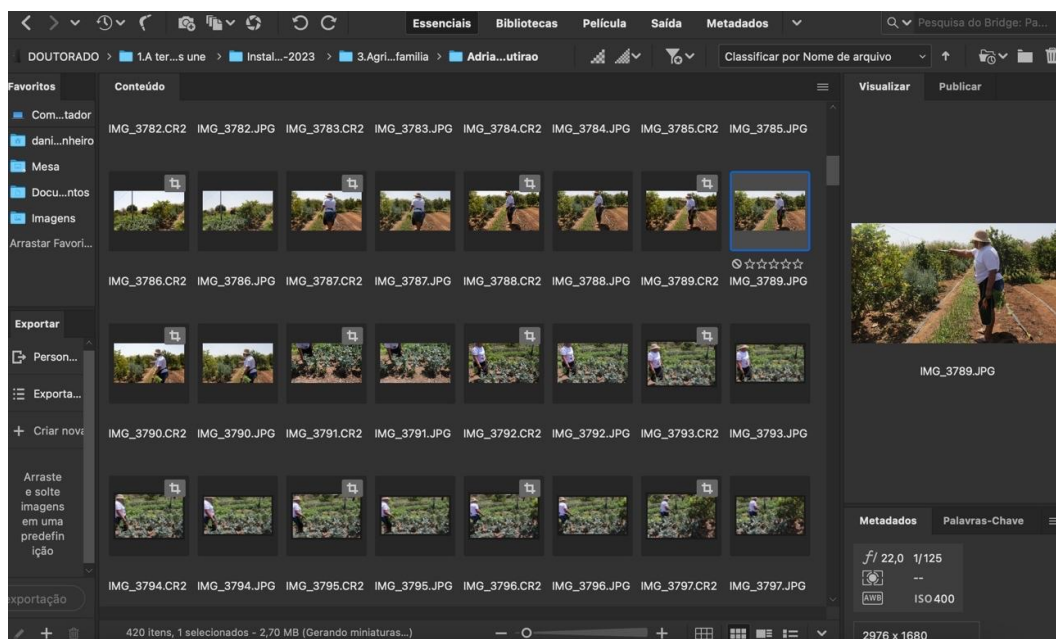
Essenciais Bibliotecas Película Saída Metadados

Pesquisa do Bridge: Pa...

DOUTORADO > 1.A ter...s une > Instal...-2023 > 3.Agri...familia > Adria...utirao

Classificar por Nome de arquivo

Favoritos

Com...tador
dani...nheiro
Mesa
Docu...ntos
Imagens
Arrastar Favori...

Exportar

Person...
Exporta...
+ Criar nova

Arraste e solte imagens em uma predefinição

exportação

Conteúdo

IMG_3782.CR2 IMG_3782.JPG IMG_3783.CR2 IMG_3783.JPG IMG_3784.CR2 IMG_3784.JPG IMG_3785.CR2 IMG_3785.JPG

IMG_3786.CR2 IMG_3786.JPG IMG_3787.CR2 IMG_3787.JPG IMG_3788.CR2 IMG_3788.JPG IMG_3789.CR2 IMG_3789.JPG

IMG_3790.CR2 IMG_3790.JPG IMG_3791.CR2 IMG_3791.JPG IMG_3792.CR2 IMG_3792.JPG IMG_3793.CR2 IMG_3793.JPG

IMG_3794.CR2 IMG_3794.JPG IMG_3795.CR2 IMG_3795.JPG IMG_3796.CR2 IMG_3796.JPG IMG_3797.CR2 IMG_3797.JPG

420 itens, 1 selecionados - 2,70 MB (Gerando miniaturas...)

Visualizar Publicar

IMG_3789.JPG

Metadados Palavras-Chave

$f/$ 22,0 1/125
--
AWB ISO 400

2976 x 1680